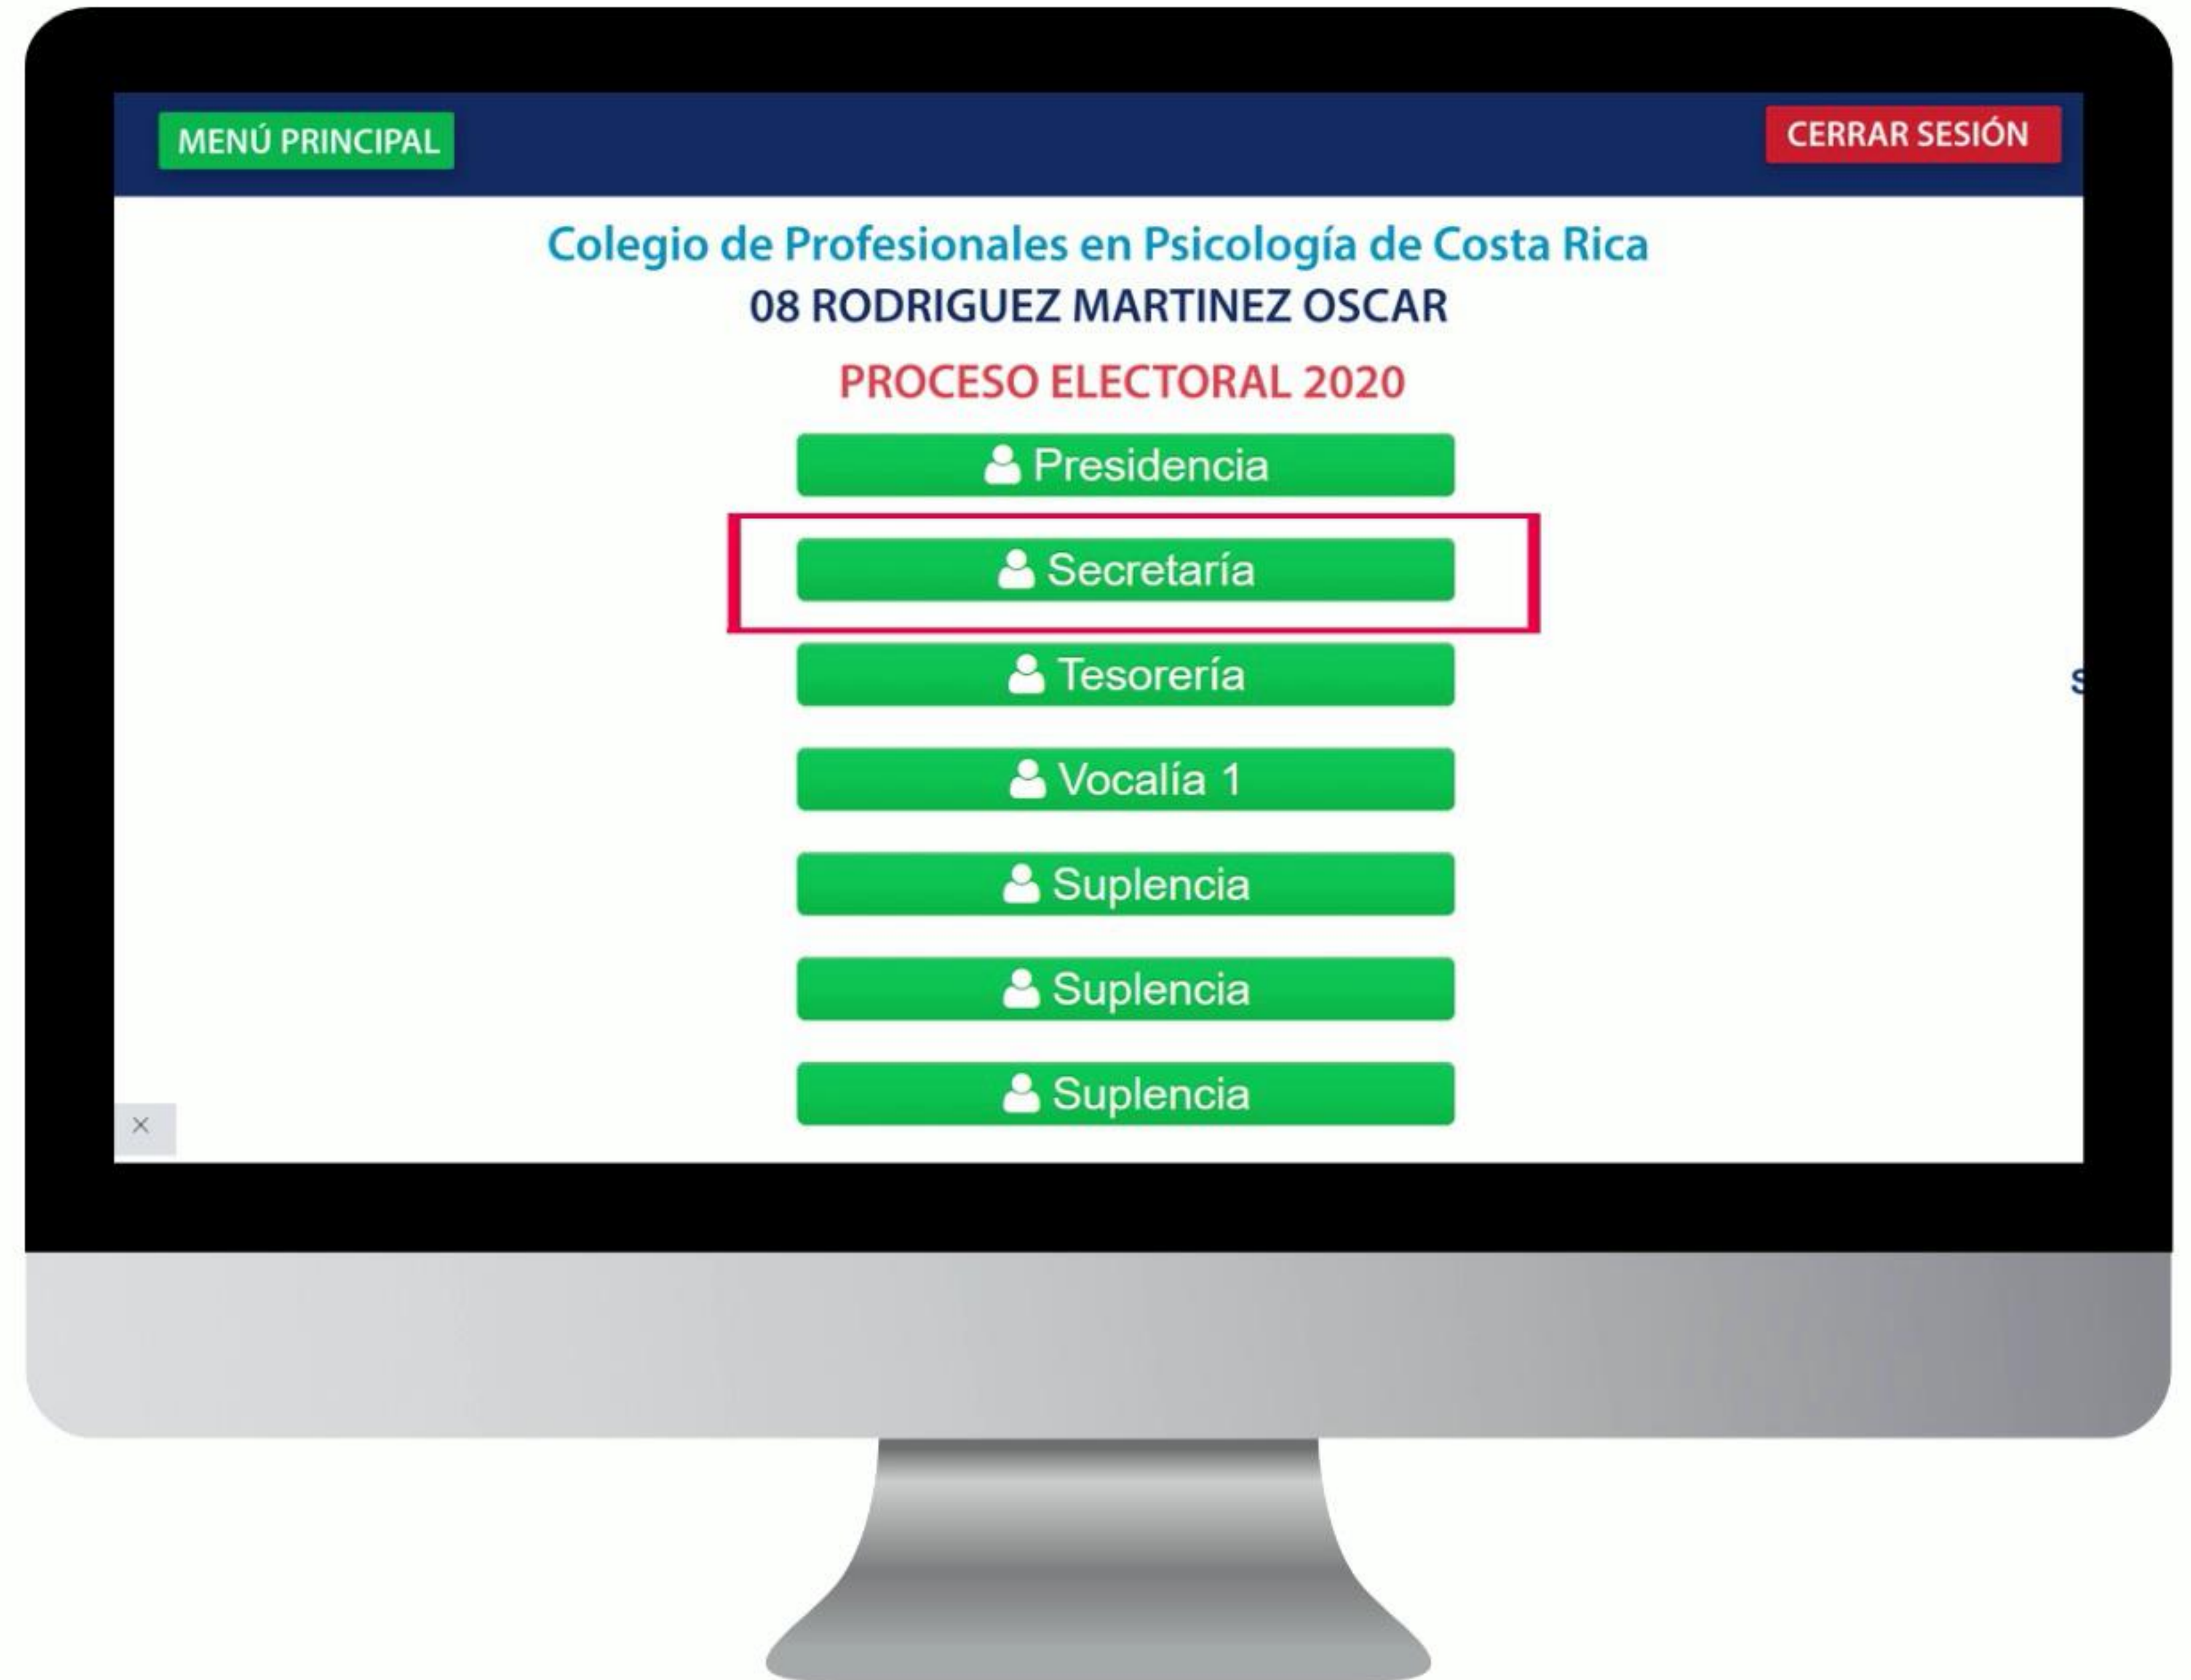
MENÚ PRINCIPAL

CERRAR SESIÓN

Colegio de Profesionales en Psicología de Costa Rica

08 RODRIGUEZ MARTINEZ OSCAR

PROCESO ELECTORAL 2020

Presidencia

Secretaría

Tesorería

Vocalía 1

Suplencia

Suplencia

Suplencia

×